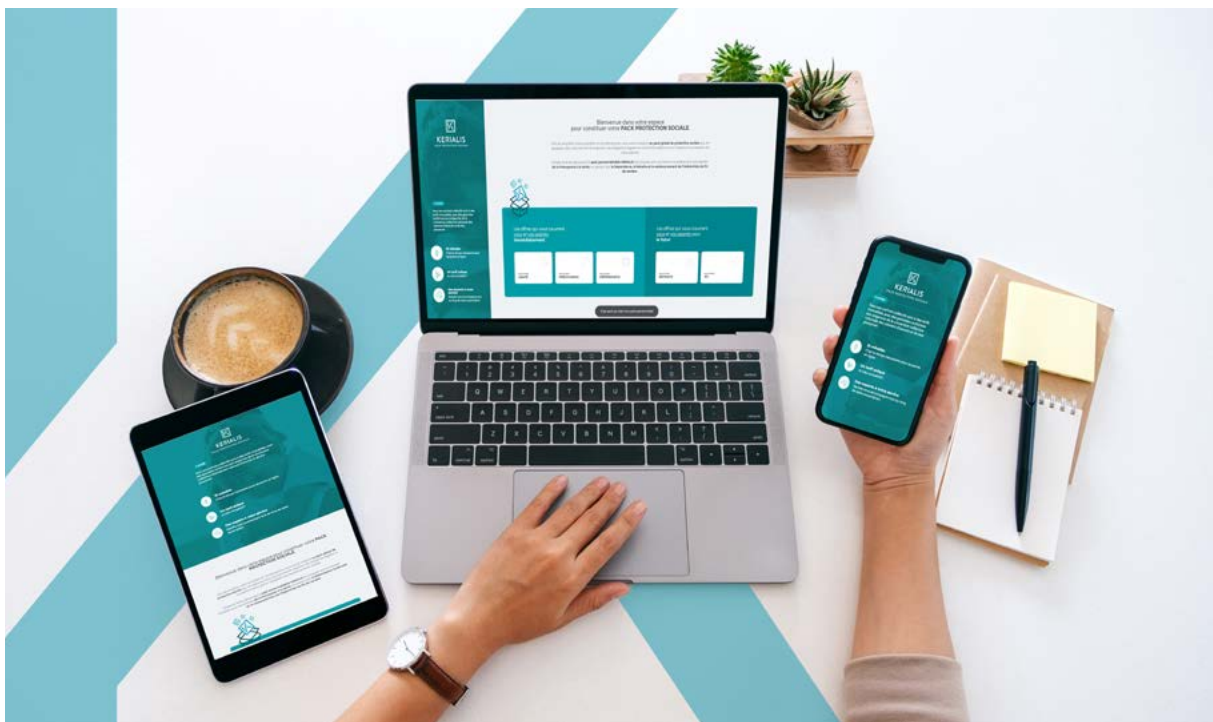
KERIALIS

Bienvenue dans votre espace pour constituer votre PACK PROTECTION SOCIALE

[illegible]

Les offres qui vous couvrent pour et vos enfants Immédiatement

Les offres qui vous couvrent pour et vos enfants dans le futur

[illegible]

KERIALIS

KERIALIS